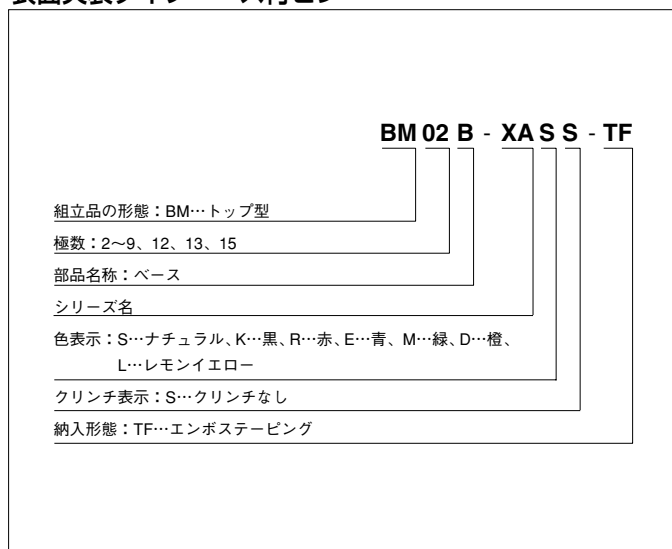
表面実装タイプ ベース付ピン

BM 02 B - XA S S - TF

組立品の形態：BM…トップ型

極数：2～9、12、13、15

部品名称：ベース

シリーズ名

色表示：S…ナチュラル、K…黒、R…赤、E…青、M…緑、D…橙、L…レモンイエロー

クリンチ表示：S…クリンチなし

納入形態：TF…エンボステーピング